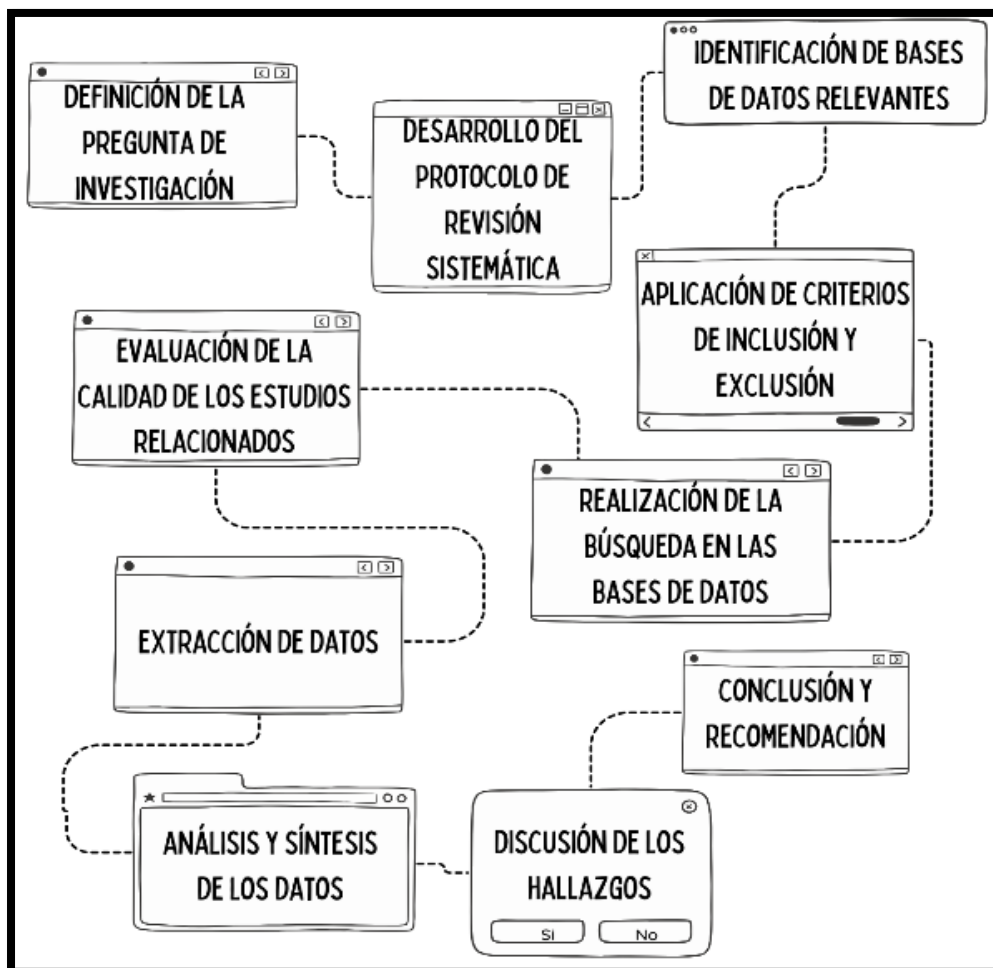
DEFINICIÓN DE LA PREGUNTA DE INVESTIGACIÓN

DESARROLLO DEL PROTOCOLO DE REVISIÓN SISTEMÁTICA

IDENTIFICACIÓN DE BASES DE DATOS RELEVANTES

APLICACIÓN DE CRITERIOS DE INCLUSIÓN Y EXCLUSIÓN

EVALUACIÓN DE LA CALIDAD DE LOS ESTUDIOS RELACIONADOS

REALIZACIÓN DE LA BÚSQUEDA EN LAS BASES DE DATOS

EXTRACCIÓN DE DATOS

CONCLUSIÓN Y RECOMENDACIÓN

ANÁLISIS Y SÍNTESIS DE LOS DATOS

DISCUSIÓN DE LOS HALLAZGOS

Si

No